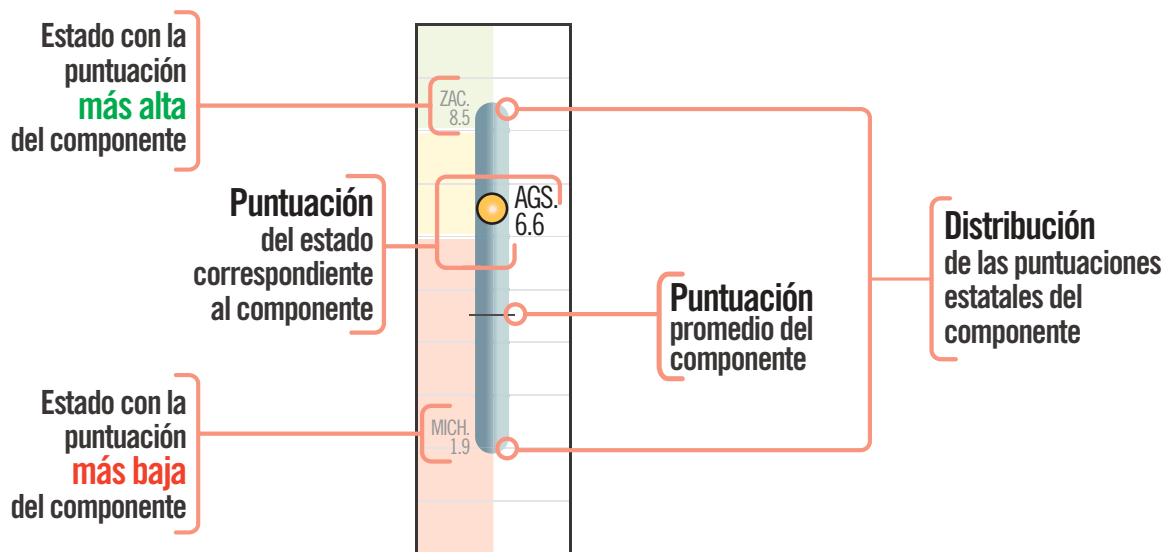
Estado con la puntuación más alta del componente

ZAC.
8.5

Puntuación del estado correspondiente al componente

AGS.
6.6

Distribución de las puntuaciones estatales del componente

Puntuación promedio del componente

Estado con la puntuación más baja del componente

MICH.
1.9